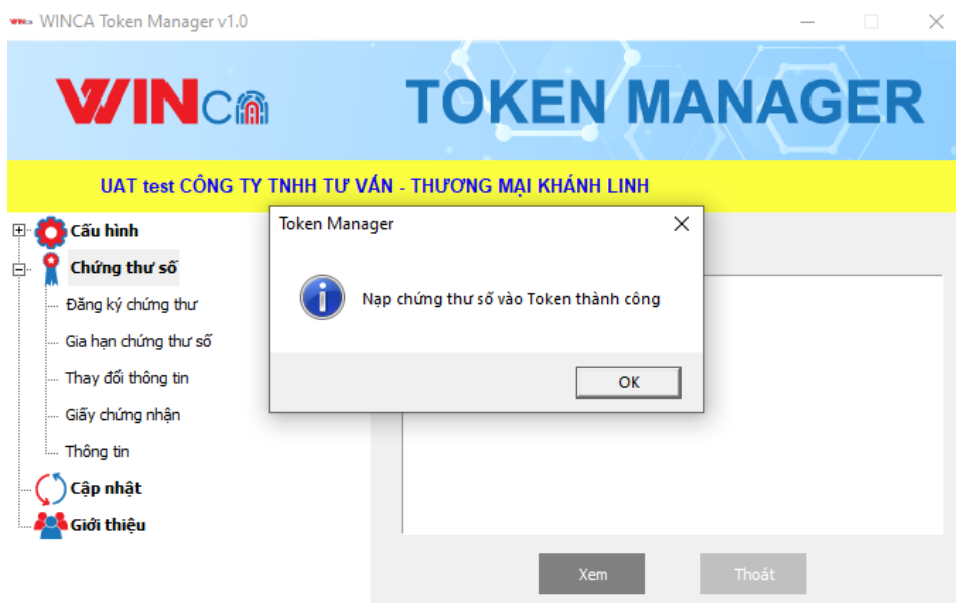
WINCA Token Manager v1.0

WINCA

TOKEN MANAGER

UAT test CÔNG TY TNHH TƯ VẤN - THƯƠNG MẠI KHÁNH LINH

Cấu hình
Chứng thư số
Đăng ký chứng thư
Gia hạn chứng thư số
Thay đổi thông tin
Giấy chứng nhận
Thông tin
Cập nhật
Giới thiệu

Token Manager

Nạp chứng thư số vào Token thành công

OK

Xem
Thoát